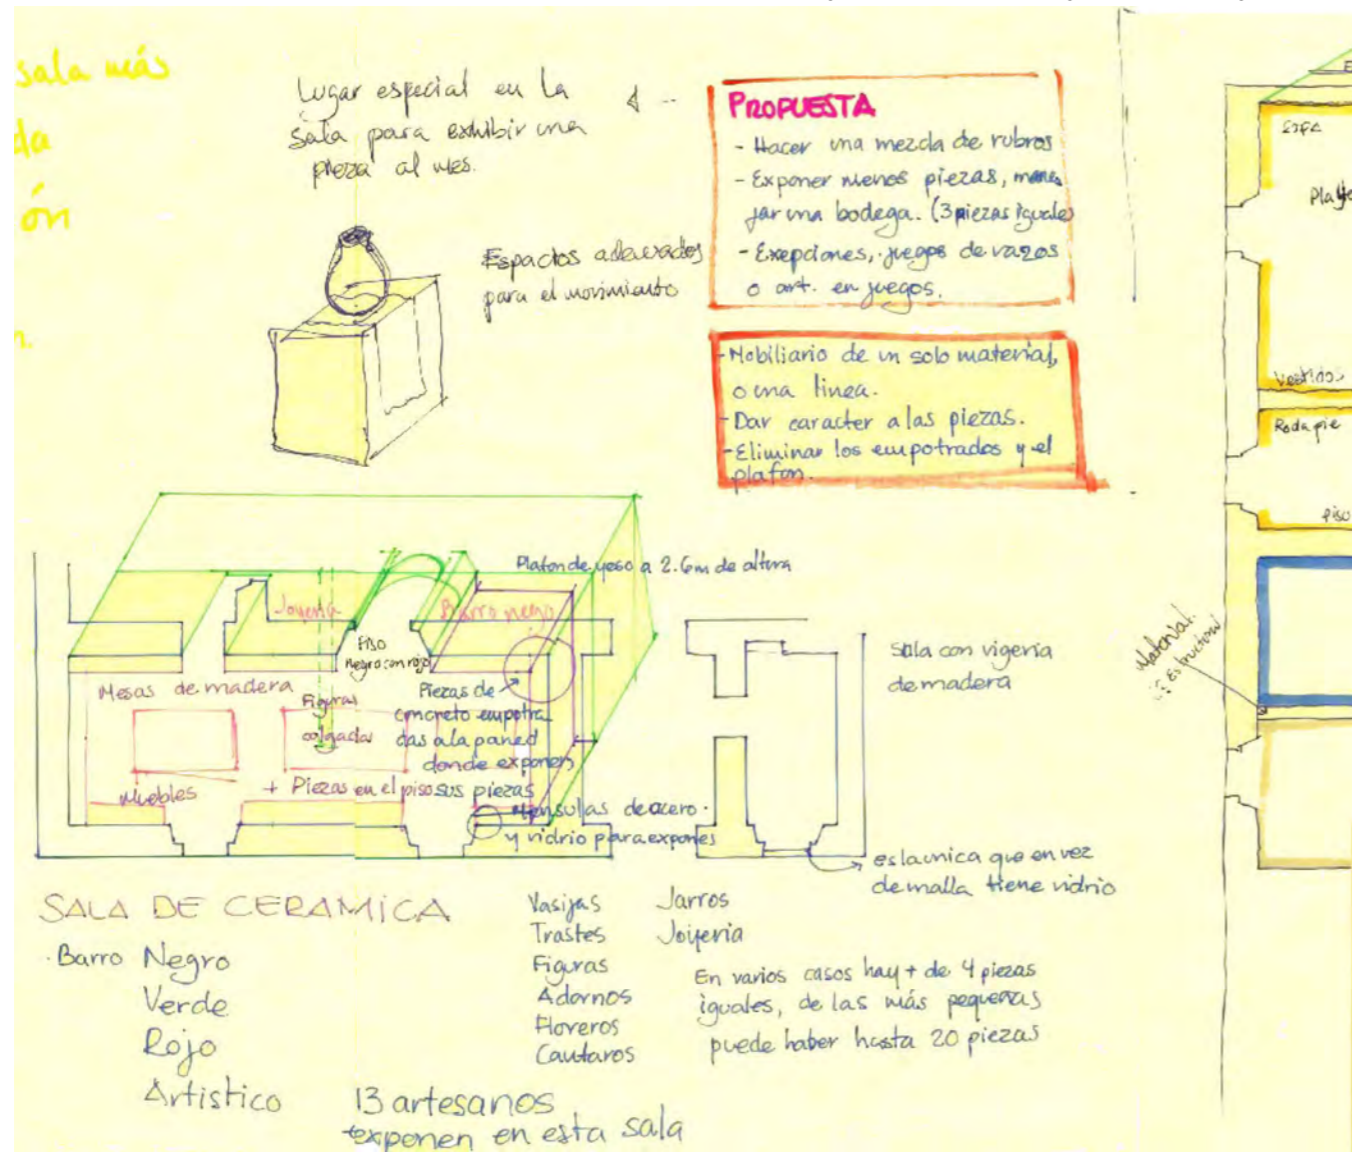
sala más
da
ón
n.

Lugar especial en la sala para exhibir una pieza al mes.

Espacios adecuados para el movimiento

PROPUESTA
- Hacer una mezcla de rubros
- Exponer menos piezas, manejar una bodega. (3 piezas iguales)
- Excepciones, juegos de vasos o art. en juegos.

-Mobiliario de un solo material, o una línea.
-Dar caracter a las piezas.
-Eliminar los empotrados y el plafon.

Plafon de yeso a 2.6m de altura
Joyería
Barro negro
Piso Negro con rojo
Mesas de madera
Figuras colgadas
Piezas de concreto empotradas a la pared donde exponen
Muebles
+ Piezas en el piso sus piezas
Mensulas de acero y vidrio para exponer

Sala con vigería de madera

es la única que en vez de malla tiene vidrio

SALA DE CERAMICA
· Barro Negro
Verde
Rojo
Artistico

Vasijas
Trastes
Figuras
Adornos
Floreros
Cantaros

Jarros
Joyeria

En varios casos hay + de 4 piezas iguales, de las más pequeñas puede haber hasta 20 piezas

13 artesanos exponen en esta sala

SOFA
Plafon
Vestidos
Rodapie
piso
Material
E. Estructural